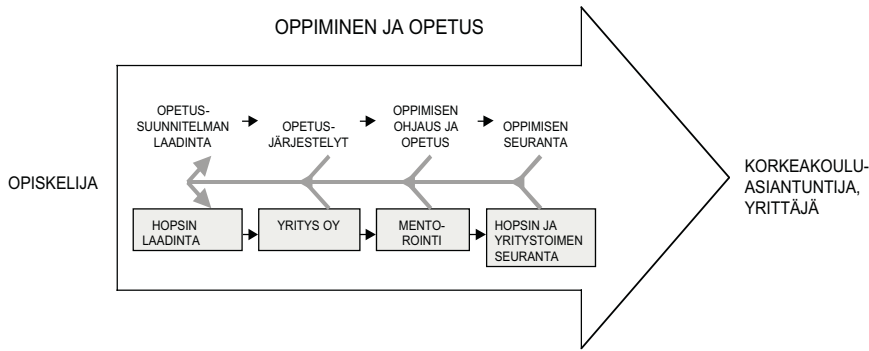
OPPIMINEN JA OPETUS

OPISKELIJA

OPETUSSUUNNITELMAN LAADINTA

OPETUSJÄRJESTELYT

OPPIMISEN OHJAUS JA OPETUS

OPPIMISEN SEURANTA

HOPSIN LAADINTA

YRITYS OY

MENTOROINTI

HOPSIN JA YRITYSTOIMEN SEURANTA

KORKEAKOULUASIANTUNTIJA, YRITTÄJÄ